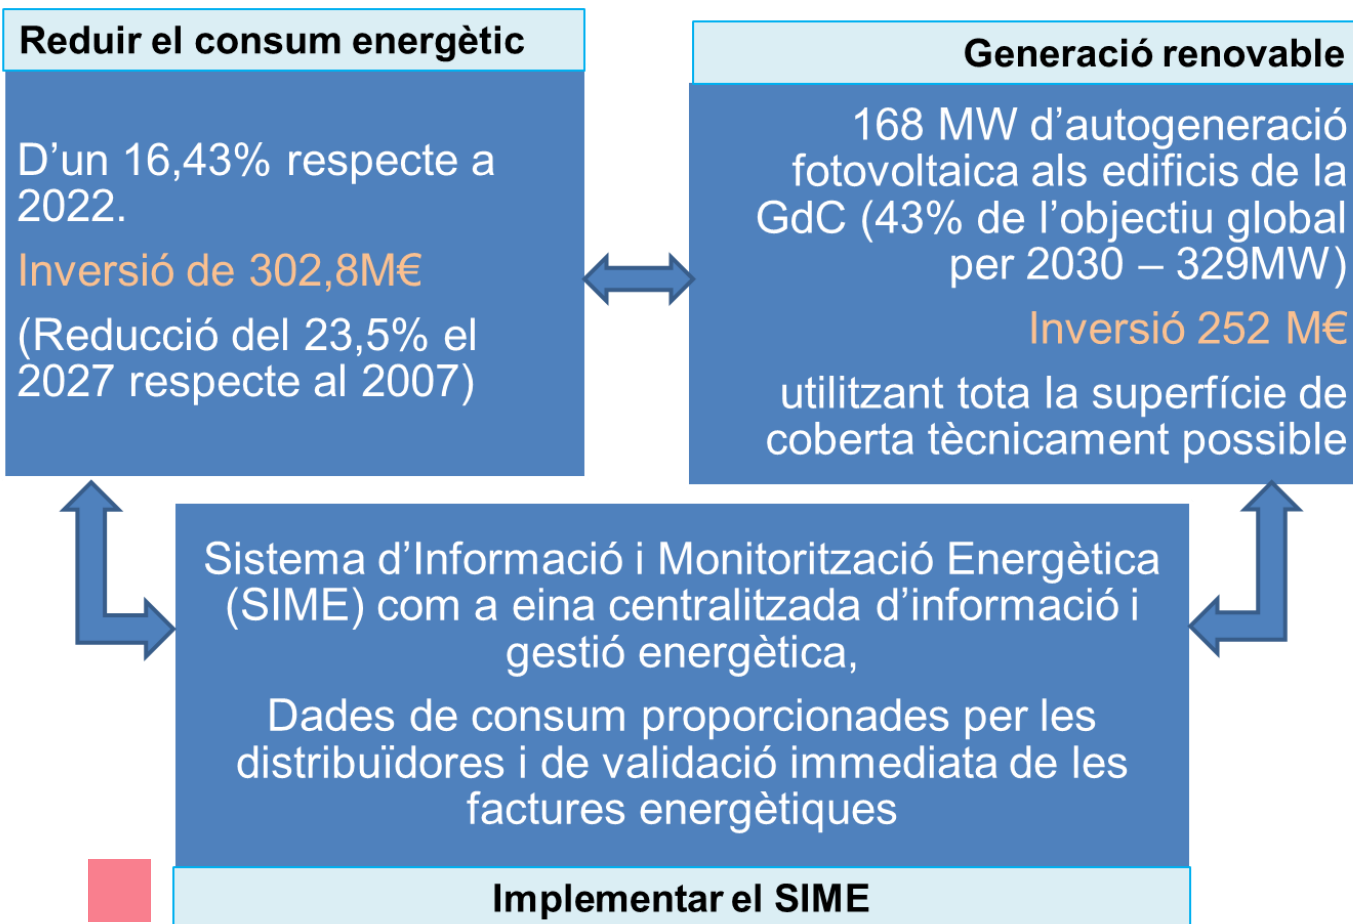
Reduir el consum energètic

D’un 16,43% respecte a 2022.

Inversió de 302,8M€

(Reducció del 23,5% el 2027 respecte al 2007)

Generació renovable

168 MW d’autogeneració fotovoltaica als edificis de la GdC (43% de l’objectiu global per 2030 – 329MW)

Inversió 252 M€

utilitzant tota la superfície de coberta tècnicament possible

Sistema d’Informació i Monitorització Energètica (SIME) com a eina centralitzada d’informació i gestió energètica,

Dades de consum proporcionades per les distribuïdores i de validació immediata de les factures energètiques

Implementar el SIME